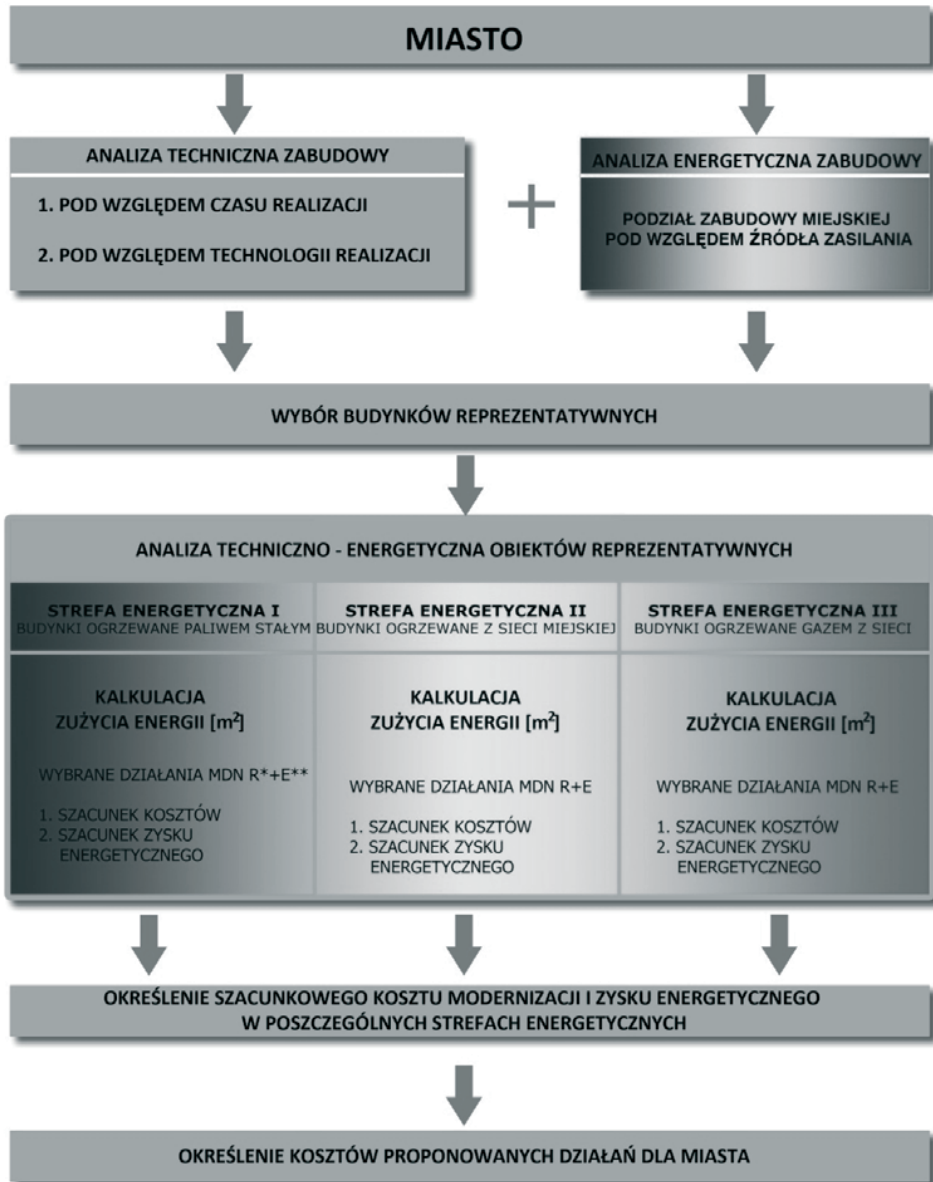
MIASTO

ANALIZA TECHNICZNA ZABUDOWY

1. POD WZGLĘDEM CZASU REALIZACJI

2. POD WZGLĘDEM TECHNOLOGII REALIZACJI

+

ANALIZA ENERGETYCZNA ZABUDOWY

PODZIAŁ ZABUDOWY MIEJSKIEJ POD WZGLĘDEM ŹRÓDŁA ZASILANIA

WYBÓR BUDYNKÓW REPREZENTATYWNYCH

ANALIZA TECHNICZNO - ENERGETYCZNA OBIEKTÓW REPREZENTATYWNYCH

STREFA ENERGETYCZNA I
BUDYNKI OGRZEWANE PALIWEM STAŁYM

KALKULACJA ZUŻYCIA ENERGII [$m^2$]

WYBRANE DZIAŁANIA MDN R*+E**

1. SZACUNEK KOSZTÓW
2. SZACUNEK ZYSKU ENERGETYCZNEGO

STREFA ENERGETYCZNA II
BUDYNKI OGRZEWANE Z SIECI MIEJSKIEJ

KALKULACJA ZUŻYCIA ENERGII [$m^2$]

WYBRANE DZIAŁANIA MDN R+E

1. SZACUNEK KOSZTÓW
2. SZACUNEK ZYSKU ENERGETYCZNEGO

STREFA ENERGETYCZNA III
BUDYNKI OGRZEWANE GAZEM Z SIECI

KALKULACJA ZUŻYCIA ENERGII [$m^2$]

WYBRANE DZIAŁANIA MDN R+E

1. SZACUNEK KOSZTÓW
2. SZACUNEK ZYSKU ENERGETYCZNEGO

OKREŚLENIE SZACUNKOWEGO KOSZTU MODERNIZACJI I ZYSKU ENERGETYCZNEGO W POSZCZEGÓLNYCH STREFACH ENERGETYCZNYCH

OKREŚLENIE KOSZTÓW PROPONOWANYCH DZIAŁAŃ DLA MIASTA